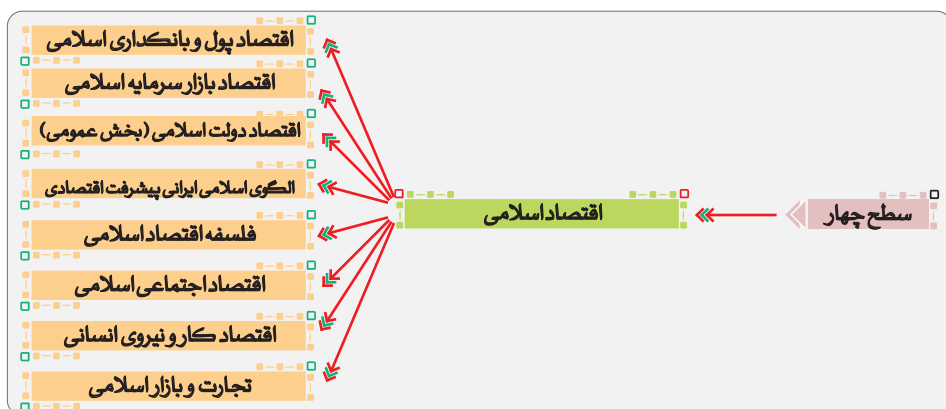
سطح چهار

اقتصاد اسلامی

اقتصاد پول و بانکداری اسلامی

اقتصاد بازار سرمایه اسلامی

اقتصاد دولت اسلامی (بخش عمومی)

الگوی اسلامی ایرانی پیشرفت اقتصادی

فلسفه اقتصاد اسلامی

اقتصاد اجتماعی اسلامی

اقتصاد کار و نیروی انسانی

تجارت و بازار اسلامی